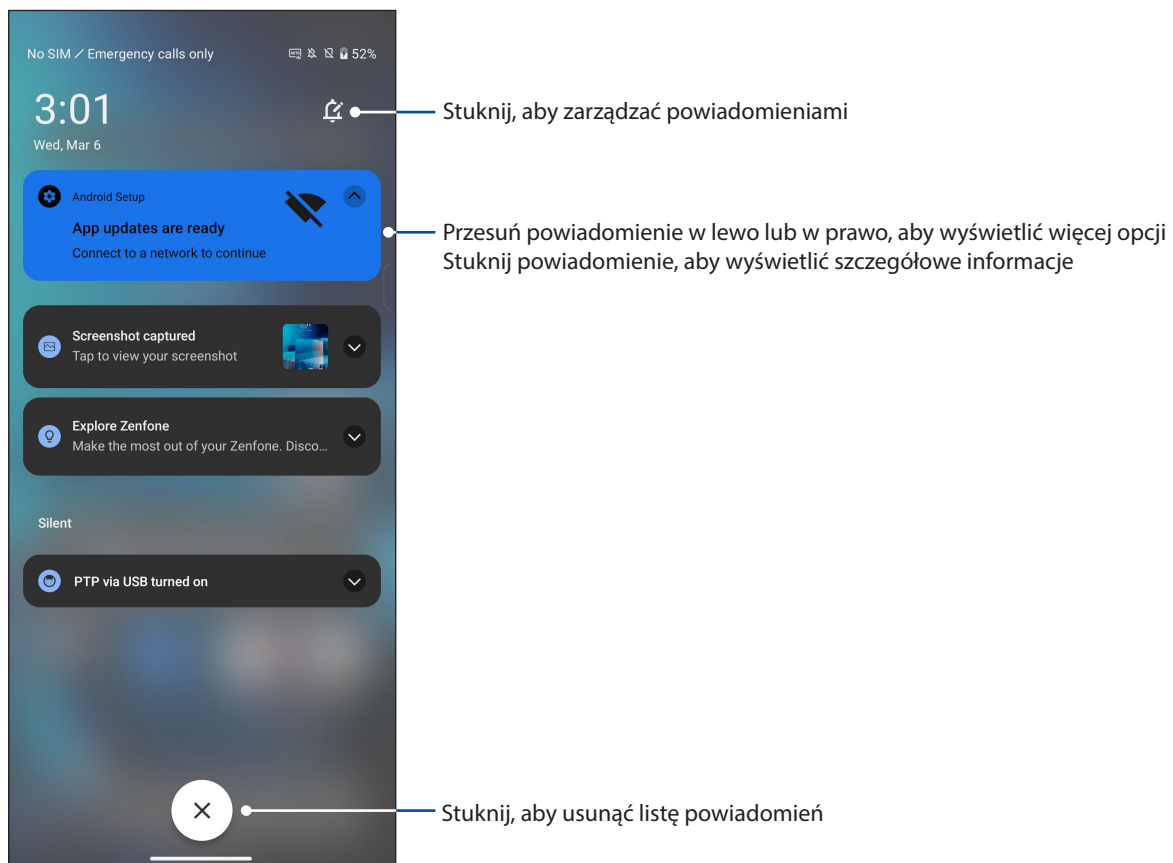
No SIM ⁄ Emergency calls only 52%

3:01
Wed, Mar 6

Stuknij, aby zarządzać powiadomieniami

Android Setup
App updates are ready
Connect to a network to continue

Przesuń powiadomienie w lewo lub w prawo, aby wyświetlić więcej opcji
Stuknij powiadomienie, aby wyświetlić szczegółowe informacje

Screenshot captured
Tap to view your screenshot

Explore Zenfone
Make the most out of your Zenfone. Disco...

Silent

PTP via USB turned on

Stuknij, aby usunąć listę powiadomień